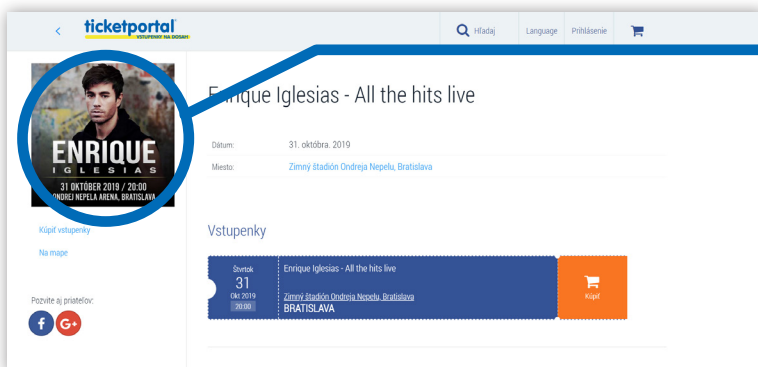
ticketportal
VSTUPENKY NA DOSAH

Hľadaj
Language
Prihlásenie

ENRIQUE
IGLESIAS
31 OKTÓBER 2019 / 20:00
ONDREJ NEPELA ARENA, BRATISLAVA

Kúpiť vstupenky
Na mape

Pozvite aj priateľov:

Enrique Iglesias - All the hits live

| Dátum: | 31. októbra. 2019 |
|---|---|
| Miesto: | Zimný štadión Ondreja Nepelu, Bratislava |

Vstupenky

Štvrtok
31
Okt 2019
20:00

Enrique Iglesias - All the hits live
Zimný štadión Ondreja Nepelu, Bratislava
BRATISLAVA

Kúpiť